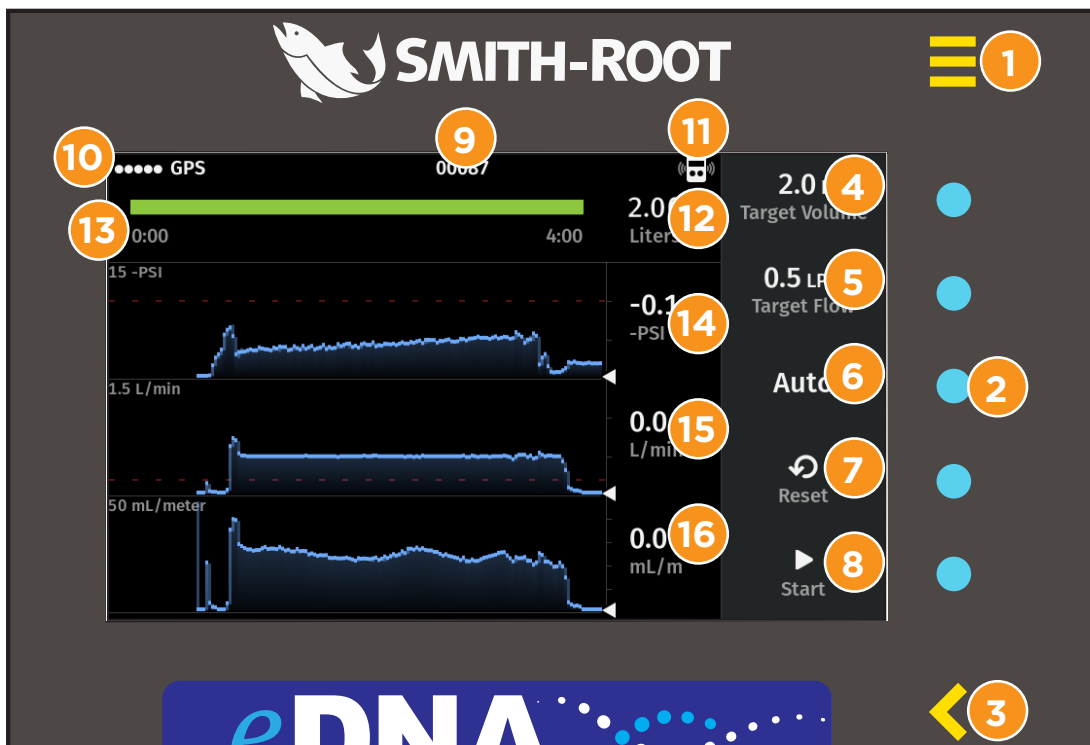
SMITH-ROOT

1

10 ●●●●● GPS

9 00087

11

13 0:00

4:00

2.0 12

Liters

2.0 4

Target Volume

0.5 LPM 5

Target Flow

15 -PSI

-0.1

-PSI 14

Auto 6

2

1.5 L/min

0.0 15

L/min

7

Reset

50 mL/meter

0.0 16

mL/m

8

Start

eDNA

3